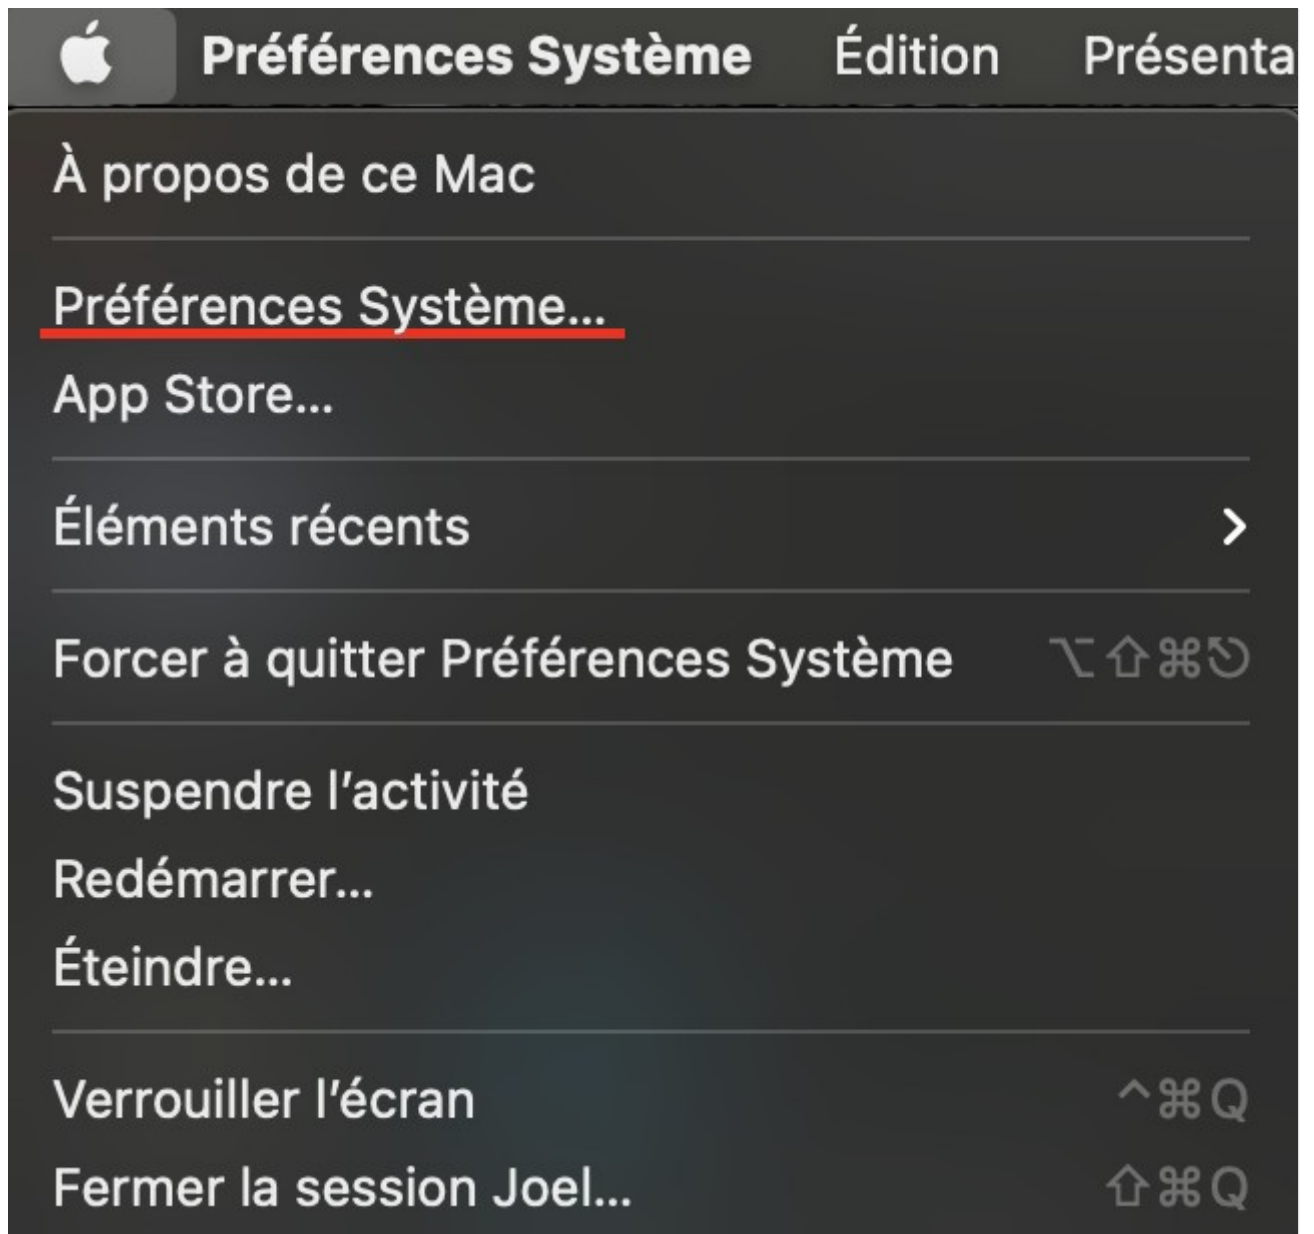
Préférences Système Édition Présenta

À propos de ce Mac

Préférences Système...

App Store...

Éléments récents

Forcer à quitter Préférences Système ⌥⇧⌘⎋

Suspendre l'activité

Redémarrer...

Éteindre...

Verrouiller l'écran ^⌘Q

Fermer la session Joel... ⇧⌘Q